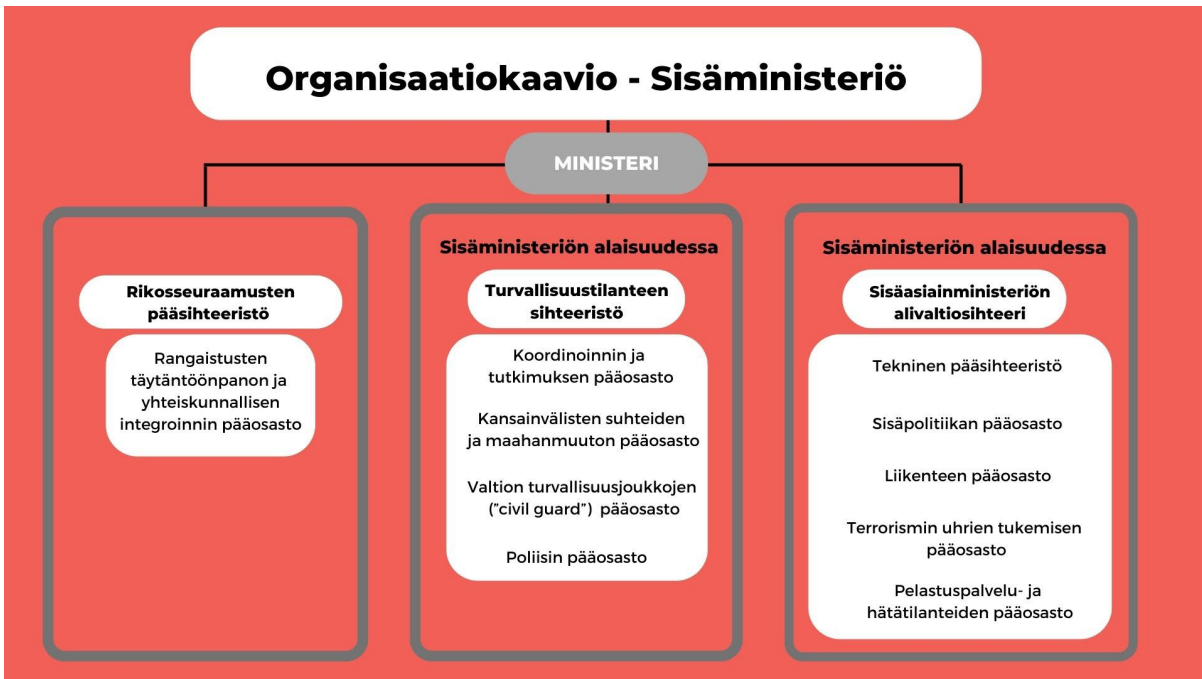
Organisaatiokaavio - Sisäministeriö

MINISTERI

Rikosseuraamusten pääsihteeristö

Rangaistusten täytäntöönpanon ja yhteiskunnallisen integroinnin pääosasto

Sisäministeriön alaisuudessa

Turvallisuustilanteen sihteeristö

Koordinoinnin ja tutkimuksen pääosasto

Kansainvälisten suhteiden ja maahanmuuton pääosasto

Valtion turvallisuusjoukkojen ("civil guard") pääosasto

Poliisin pääosasto

Sisäministeriön alaisuudessa

Sisäasiainministeriön alivaltiosihteeri

Tekninen pääsihteeristö

Sisäpolitiikan pääosasto

Liikenteen pääosasto

Terrorismin uhrien tukemisen pääosasto

Pelastuspalvelu- ja hätätilanteiden pääosasto